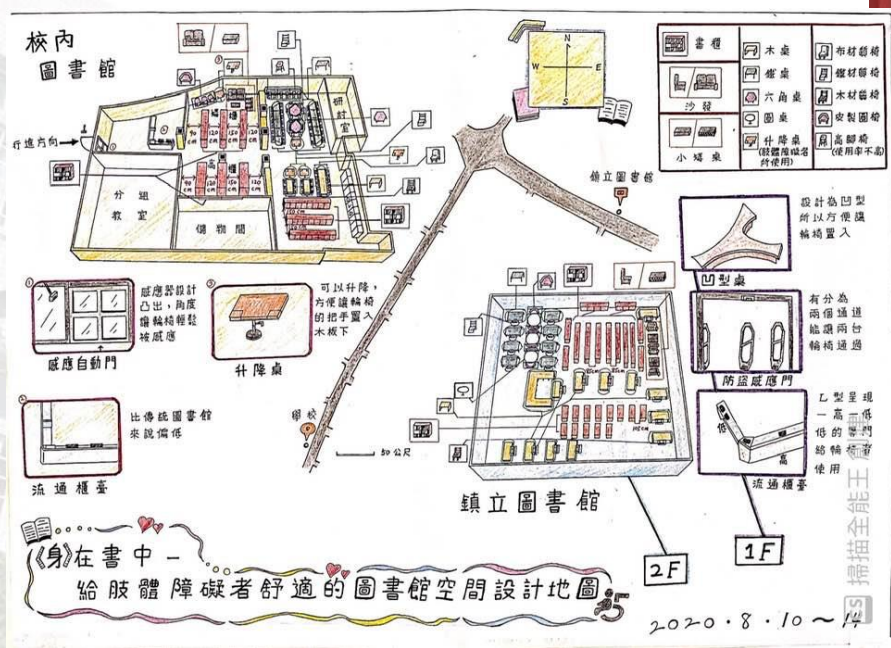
校內
圖書館

行進方向

分組
教室

儲物間

研討室

90 cm
120 cm
150 cm

N
W E
S

書櫃
沙發
小矮桌
木桌
鐵桌
六角桌
圓桌
升降桌 (肢體障礙者所使用)
布材藝椅
鐵材藝椅
木材圓椅
安裝圓椅
高腳椅 (使用率不高)

鎮立圖書館

設計為凹型所以方便讓輪椅置入

凹型桌

有分為兩個通道能讓兩台輪椅通過

防盜感應門

L型呈現一高一低低的部門給輪椅者使用

低
高

流通櫃臺

感應器設計凸出，角度讓輪椅輕鬆被感應

感應自動門

可以升降，方便讓輪椅的把手置入木板下

升降桌

學校

比傳統圖書館來說偏低

流通櫃臺

0 1 公尺

鎮立圖書館

2F

1F

《身》在書中－
給肢體障礙者舒適的圖書館空間設計地圖

2020.8.10～14

掃描全能王